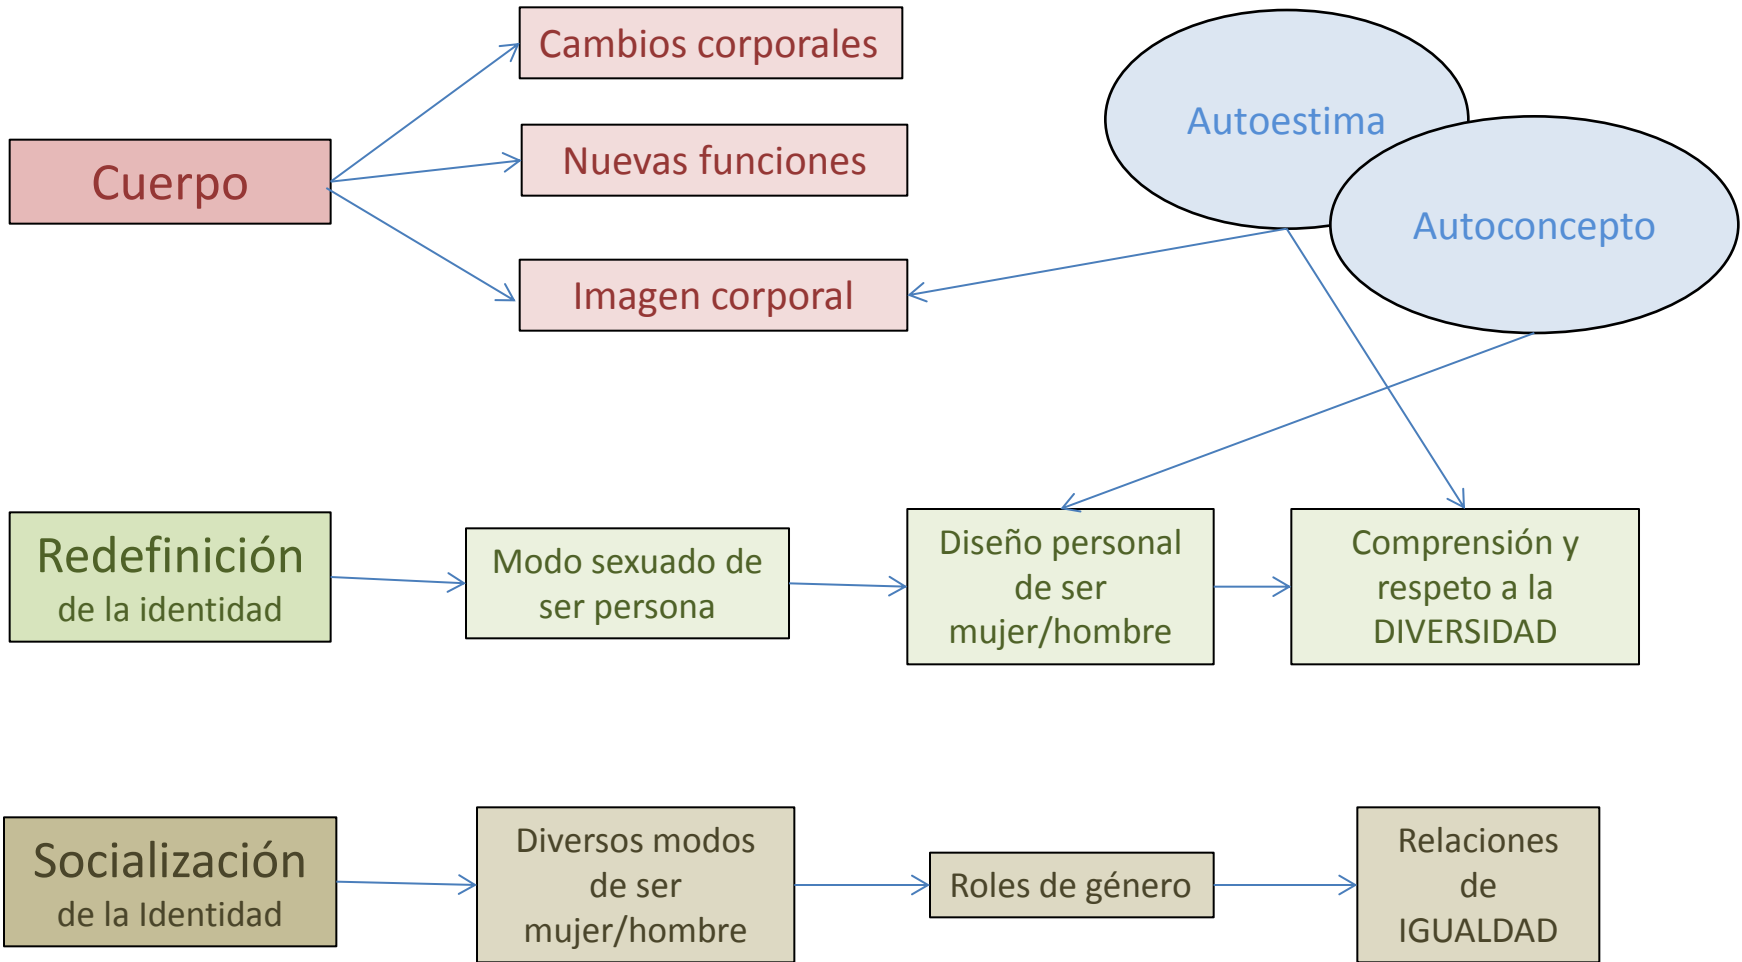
Cambios corporales

Autoestima

Cuerpo

Nuevas funciones

Autoconcepto

Imagen corporal

Redefinición de la identidad

Modo sexuado de ser persona

Diseño personal de ser mujer/hombre

Comprensión y respeto a la DIVERSIDAD

Socialización de la Identidad

Diversos modos de ser mujer/hombre

Roles de género

Relaciones de IGUALDAD